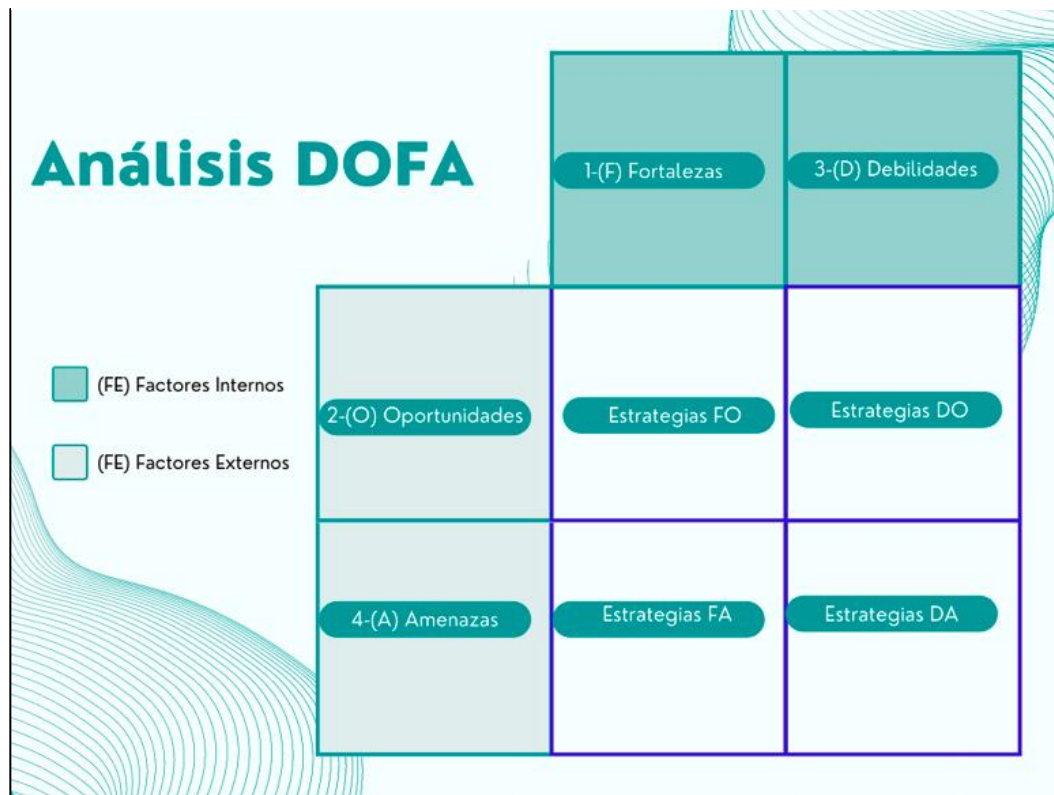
Análisis DOFA

(FE) Factores Internos

(FE) Factores Externos

| | 1-(F) Fortalezas | 3-(D) Debilidades |
|---|---|---|
| 2-(O) Oportunidades | Estrategias FO | Estrategias DO |
| 4-(A) Amenazas | Estrategias FA | Estrategias DA |